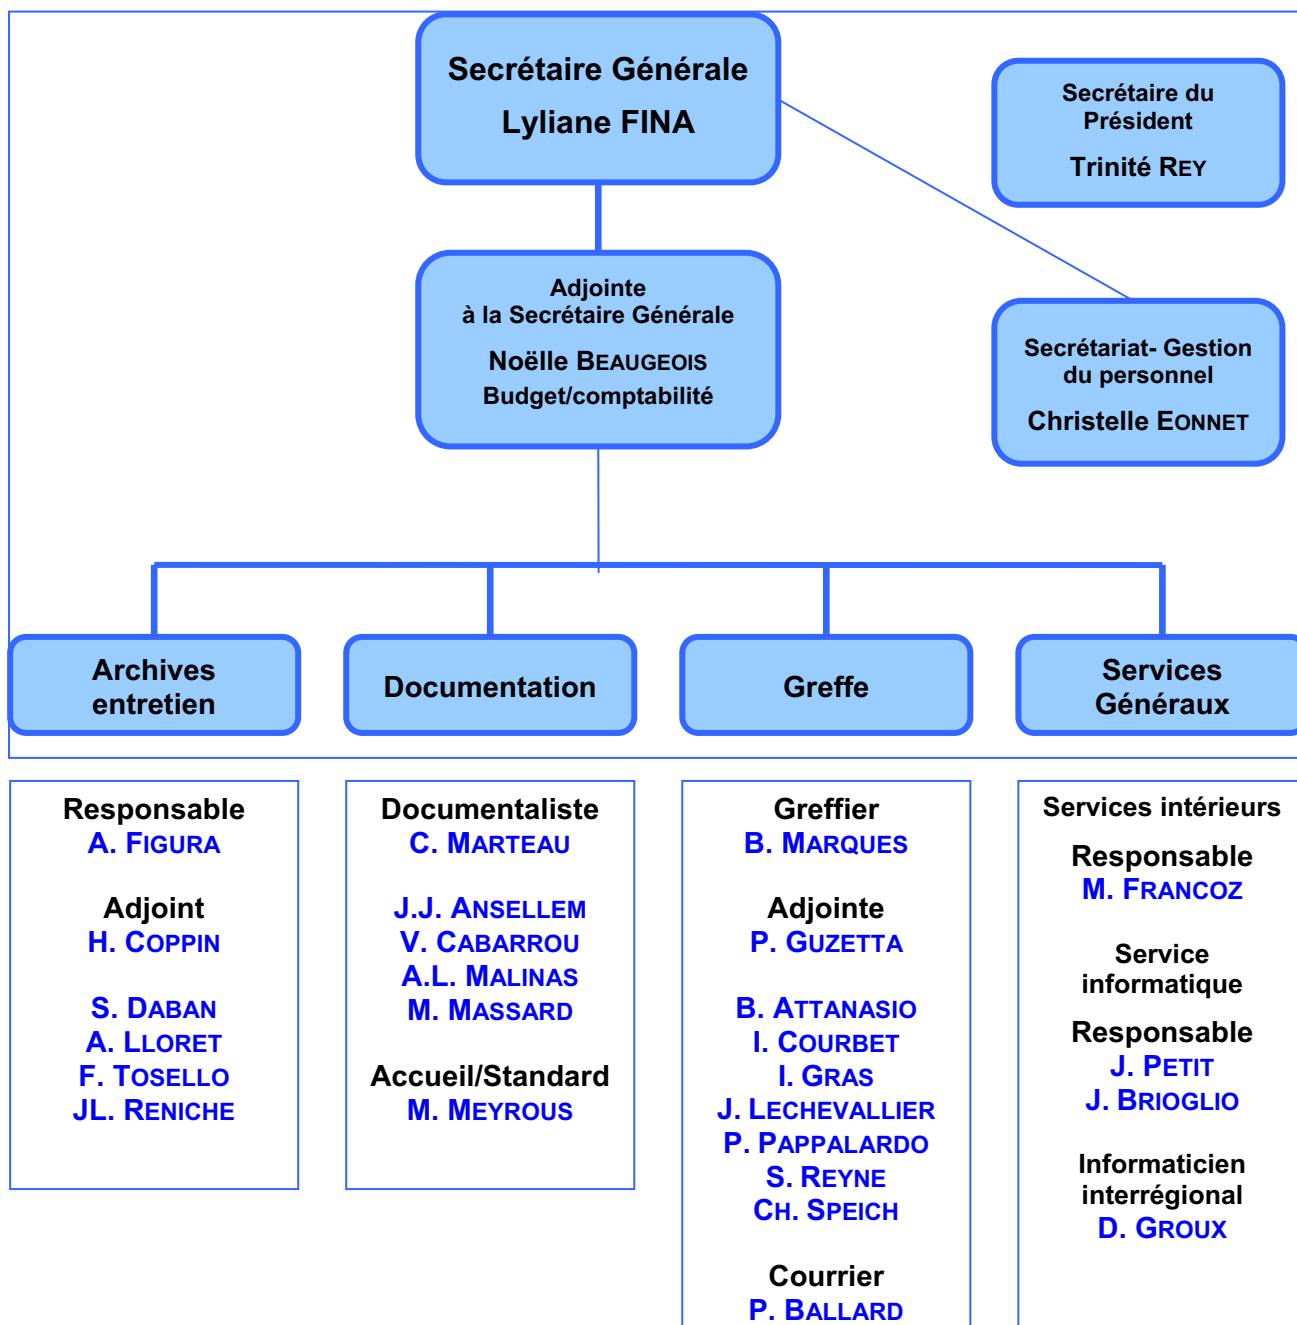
Secrétaire Générale
Lyliane FINA

Secrétaire du Président
Trinité REY

Adjointe
à la Secrétaire Générale
Noëlle BEAUGEOIS
Budget/comptabilité

Secrétariat- Gestion du personnel
Christelle EONNET

Archives entretien

Documentation

Greffe

Services Généraux

Responsable
A. FIGURA

Adjoint
H. COPPIN

S. DABAN
A. LLORET
F. TOSELLO
JL. RENICHE

Documentaliste
C. MARTEAU

J.J. ANSELLEM
V. CABARROU
A.L. MALINAS
M. MASSARD

Accueil/Standard
M. MEYROUS

Greffier
B. MARQUES

Adjointe
P. GUZETTA

B. ATTANASIO
I. COURBET
I. GRAS
J. LECHEVALLIER
P. PAPPALARDO
S. REYNE
CH. SPEICH

Courrier
P. BALLARD

Services intérieurs
Responsable
M. FRANCOZ

Service informatique
Responsable
J. PETIT
J. BRIOGLIO

Informaticien interrégional
D. GROUX